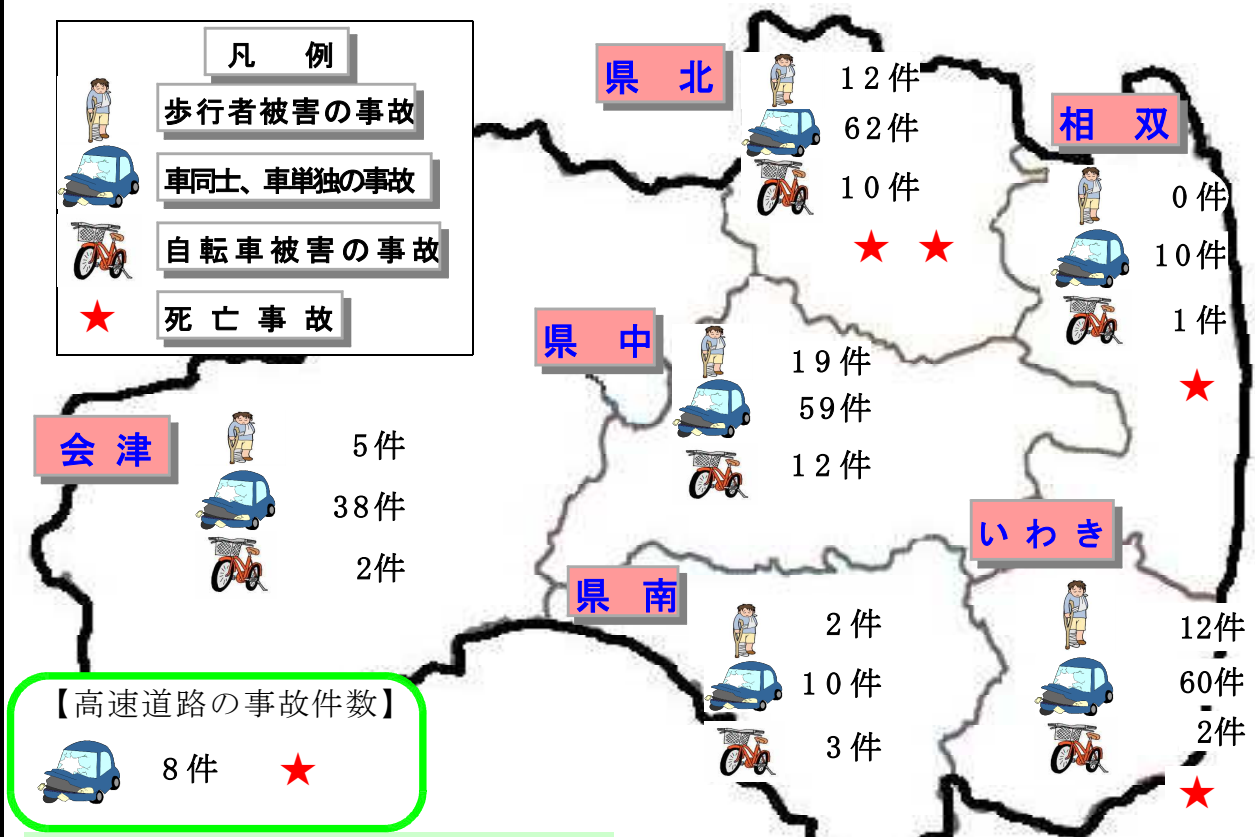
凡　例

歩行者被害の事故

車同士、車単独の事故

自転車被害の事故

★　死亡事故

県北
12件
62件
10件
★ ★

相双
0件
10件
1件
★

県中
19件
59件
12件

会津
5件
38件
2件

いわき
12件
60件
2件
★

県南
2件
10件
3件

【高速道路の事故件数】
8件 ★